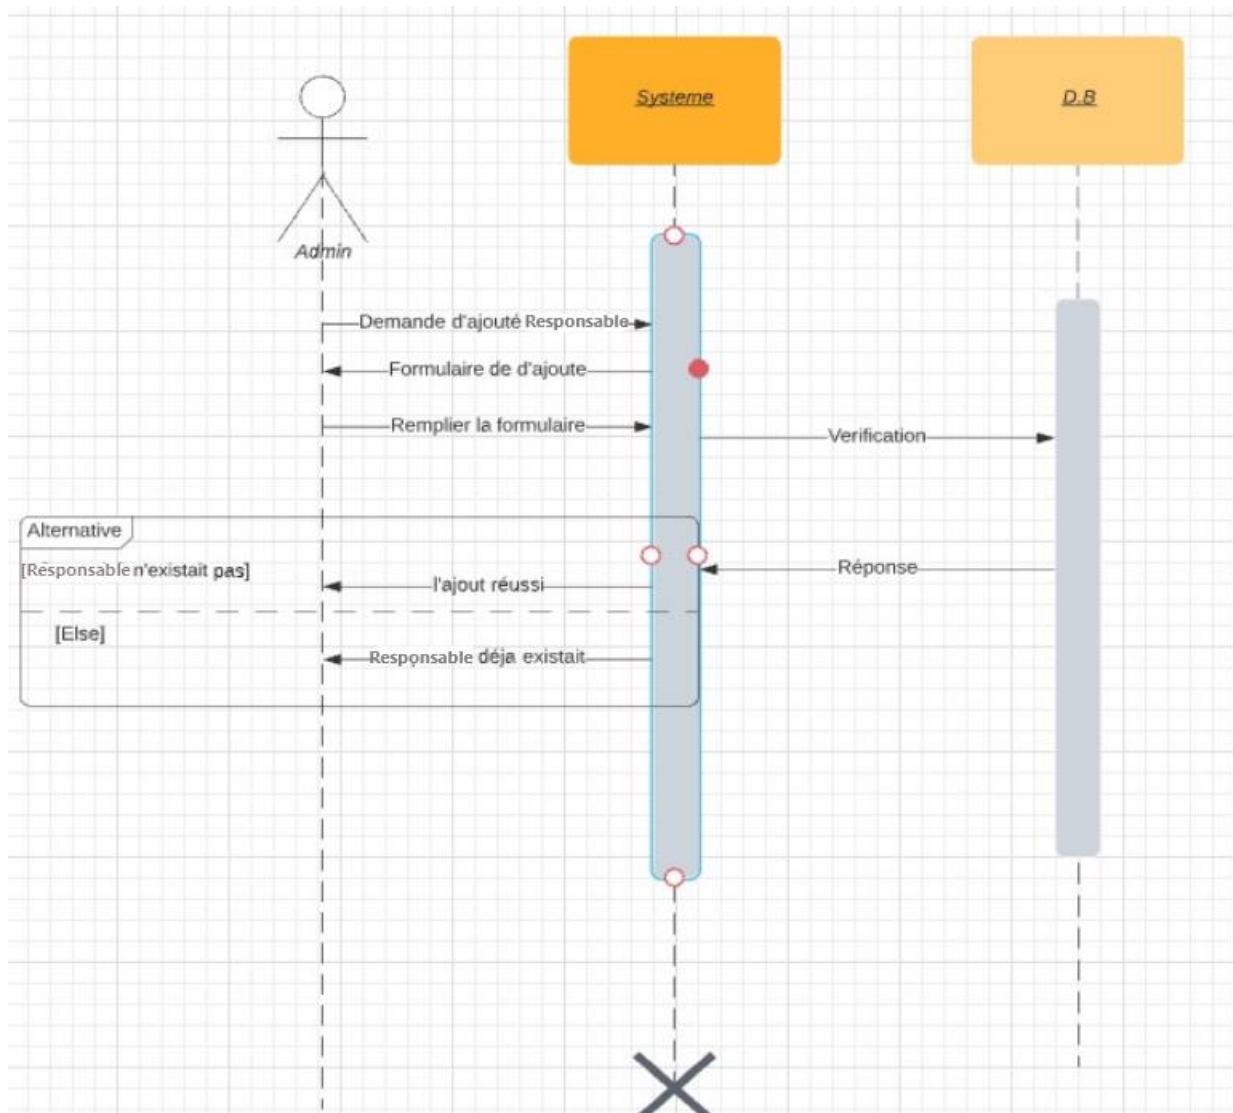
Systeme

D.B

Admin

Demande d'ajouté Responsable

Formulaire de d'ajoute

Remplier la formulaire

Verification

Alternative

[Responsable n'existait pas]

l'ajout réussi

Réponse

[Else]

Responsable déja existait